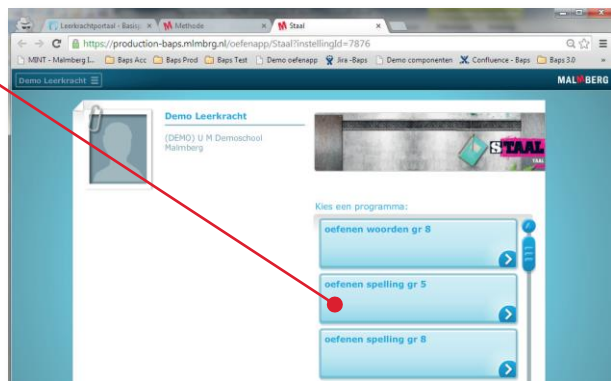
Leerkrachtportaal - Basis ×
Methode ×
Staal ×

https://production-baps.mlmbrg.nl/oefenapp/Staal?instellingId=7876

MINT - Malmberg I... Baps Acc Baps Prod Baps Test Demo oefenapp Jira -Baps Demo componenten Confluence - Baps Baps 3.0 »

Demo Leerkracht

MALMBERG

Demo Leerkracht

(DEMO) U M Demoschool Malmberg

STAAL
TAAL

Kies een programma:

oefenen woorden gr 8

oefenen spelling gr 5

oefenen spelling gr 8